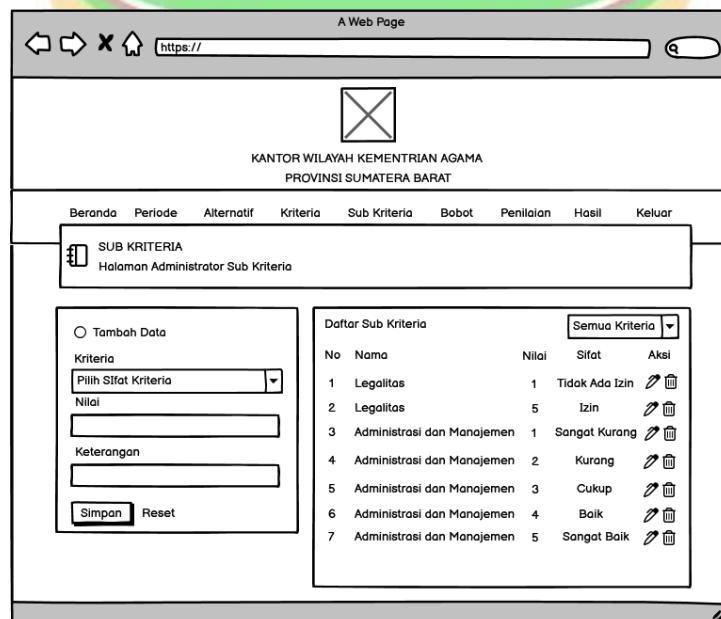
A Web Page

https://

KANTOR WILAYAH KEMENTRIAN AGAMA
PROVINSI SUMATERA BARAT

Beranda Periode Alternatif Kriteria Sub Kriteria Bobot Penilaian Hasil Keluar

SUB KRITERIA
Halaman Administrator Sub Kriteria

Tambah Data

Kriteria

Pilih SIfat Kriteria

Nilai

Keterangan

Simpan Reset

Daftar Sub Kriteria

Semua Kriteria

| No | Nama | Nilai | Sifat | Aksi |
|---|---|---|---|---|
| 1 | Legalitas | 1 | Tidak Ada Izin | |
| 2 | Legalitas | 5 | Izin | |
| 3 | Administrasi dan Manajemen | 1 | Sangat Kurang | |
| 4 | Administrasi dan Manajemen | 2 | Kurang | |
| 5 | Administrasi dan Manajemen | 3 | Cukup | |
| 6 | Administrasi dan Manajemen | 4 | Baik | |
| 7 | Administrasi dan Manajemen | 5 | Sangat Baik | |